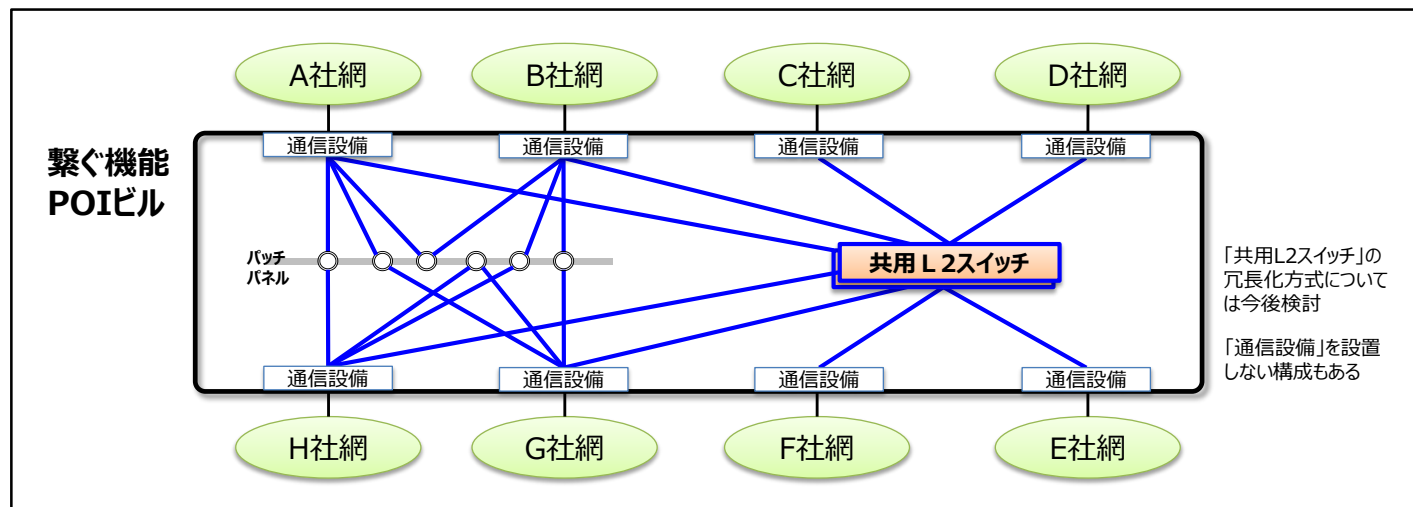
A社網

B社網

C社網

D社網

繋ぐ機能
POIビル

通信設備

通信設備

通信設備

通信設備

パッチ
パネル

共用Ｌ２スイッチ

「共用L2スイッチ」の冗長化方式については今後検討

「通信設備」を設置しない構成もある

通信設備

通信設備

通信設備

通信設備

H社網

G社網

F社網

E社網